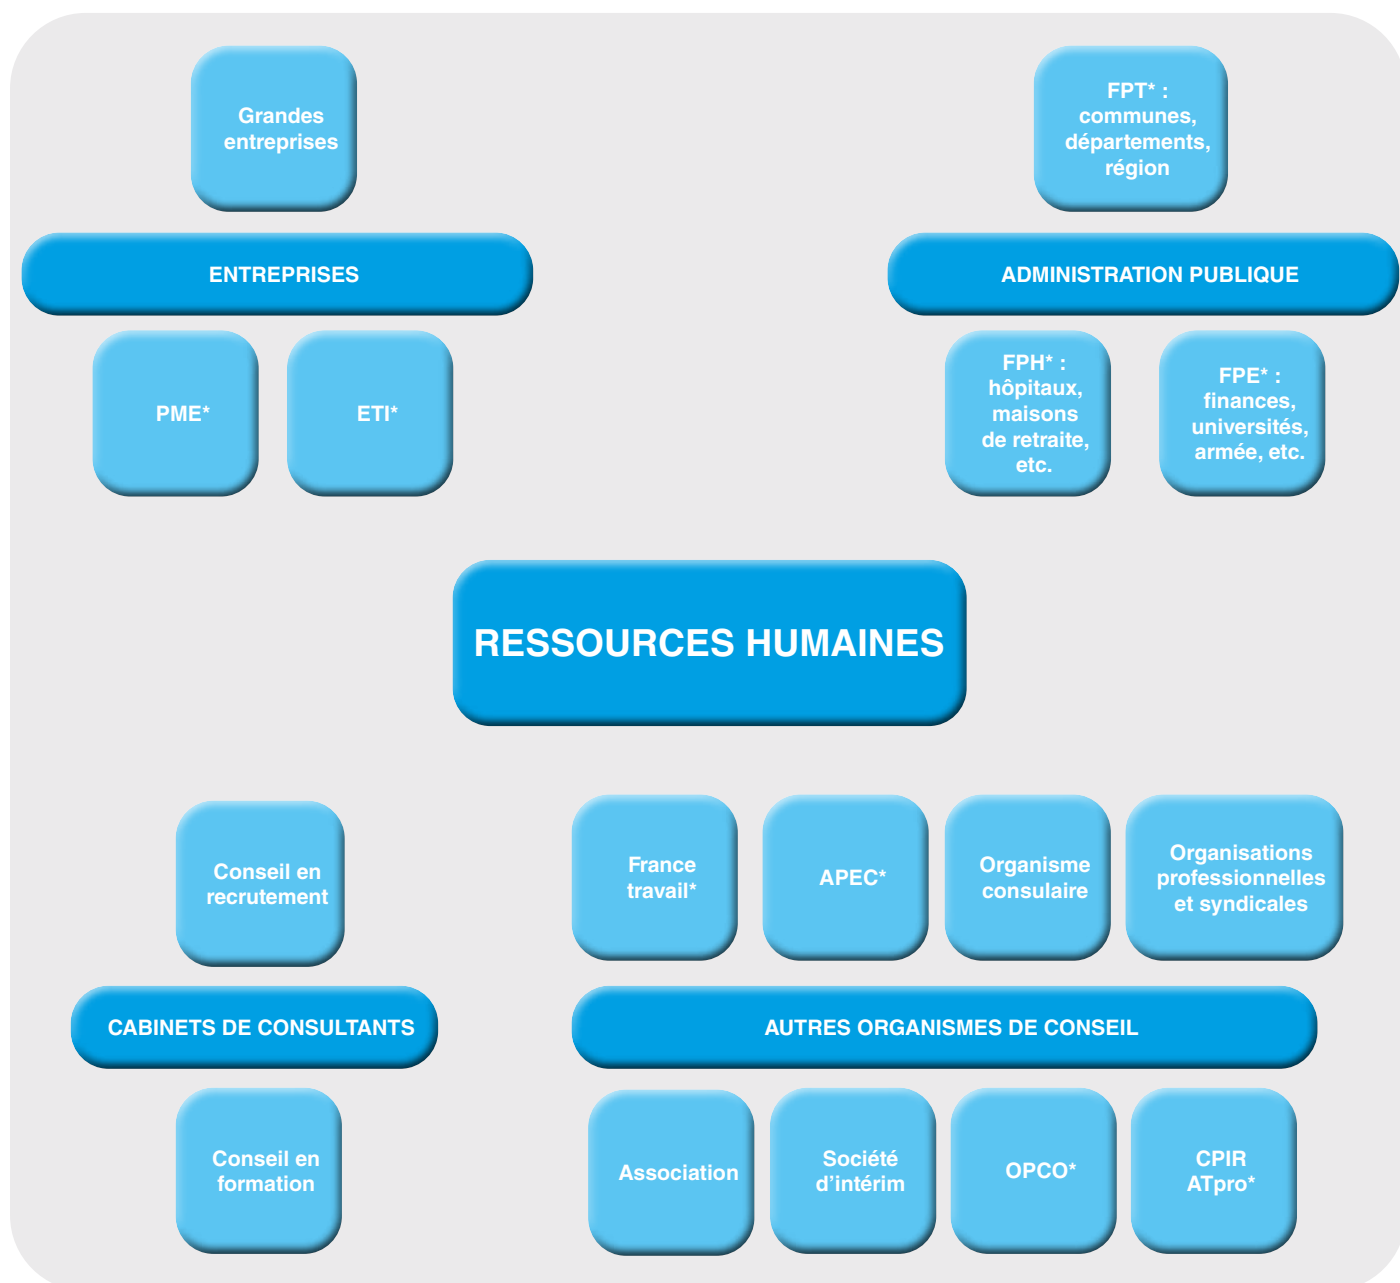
Grandes entreprises

ENTREPRISES

PME*

ETI*

FPT* : communes, départements, région

ADMINISTRATION PUBLIQUE

FPH* : hôpitaux, maisons de retraite, etc.

FPE* : finances, universités, armée, etc.

RESSOURCES HUMAINES

Conseil en recrutement

CABINETS DE CONSULTANTS

Conseil en formation

France travail*

APEC*

Organisme consulaire

Organisations professionnelles et syndicales

AUTRES ORGANISMES DE CONSEIL

Association

Société d'intérim

OPCO*

CPIR ATpro*